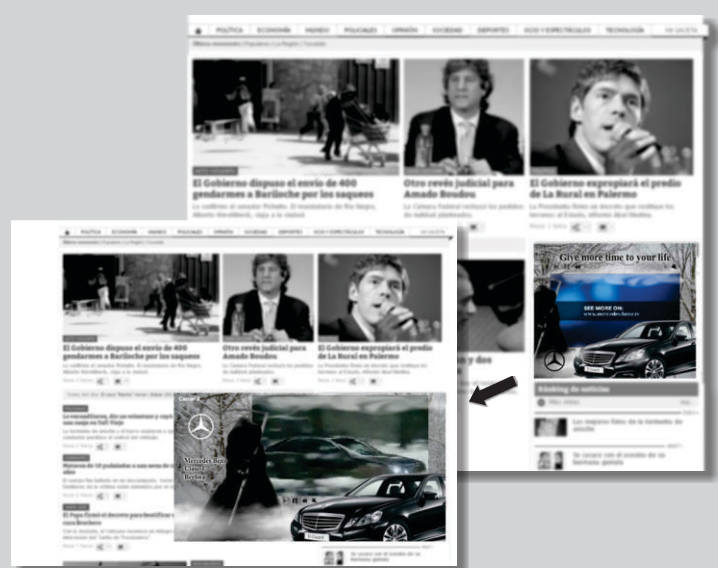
POLÍTICA ECONOMÍA MUNDO POLICIALES OPINIÓN SOCIEDAD DEPORTES OCIO Y ESPECTÁCULOS TECNOLOGÍA

El Gobierno dispuso el envío de 400 gendarmes a Bariloche por los saqueos

Otro revés judicial para Amado Boudou

El Gobierno expropiará el predio de La Rural en Palermo

Give more time to your life.

SEE MORE ON:

Ranking de noticias

POLÍTICA ECONOMÍA MUNDO POLICIALES OPINIÓN SOCIEDAD DEPORTES OCIO Y ESPECTÁCULOS TECNOLOGÍA

El Gobierno dispuso el envío de 400 gendarmes a Bariloche por los saqueos

Otro revés judicial para Amado Boudou

El Gobierno expropiará el predio de La Rural en Palermo

Cerrar

Mercedes-Benz Clase E Berlina

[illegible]